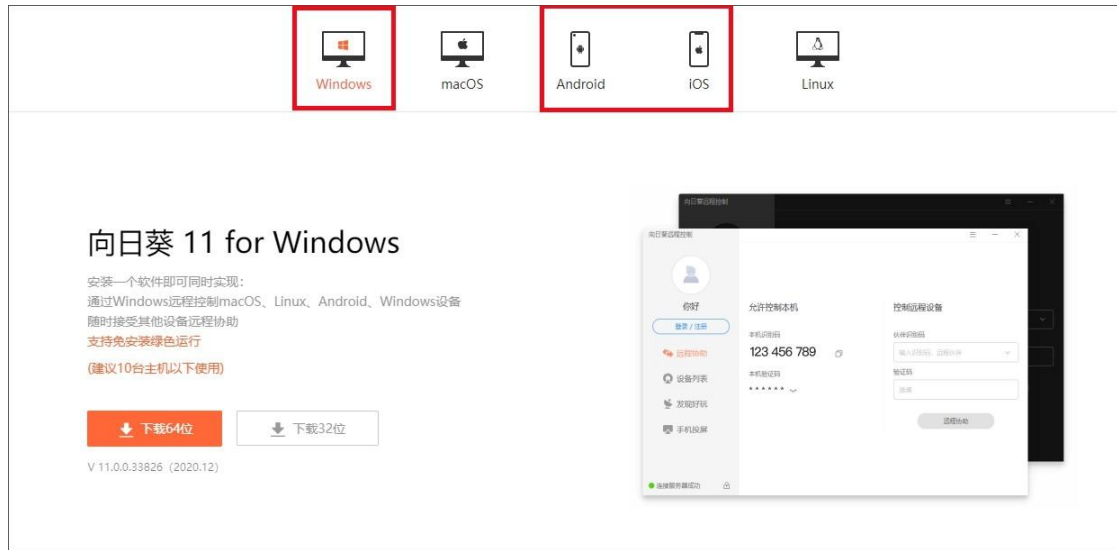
Windows macOS Android iOS Linux

向日葵 11 for Windows

安装一个软件即可同时实现：
通过Windows远程控制macOS、Linux、Android、Windows设备
随时接受其他设备远程协助
支持免安装绿色运行
(建议10台主机以下使用)

下载64位 下载32位

V 11.0.0.33826（2020.12）

向日葵远程控制

向日葵远程控制

你好
登录 / 注册
远程协助
设备列表
发现好玩
手机投屏

允许控制本机
本机识别码
123 456 789
本机验证码
● ● ● ● ● ●

控制远程设备
伙伴识别码
输入识别码，远程控制
验证码
验证
远程协助

连接服务器成功